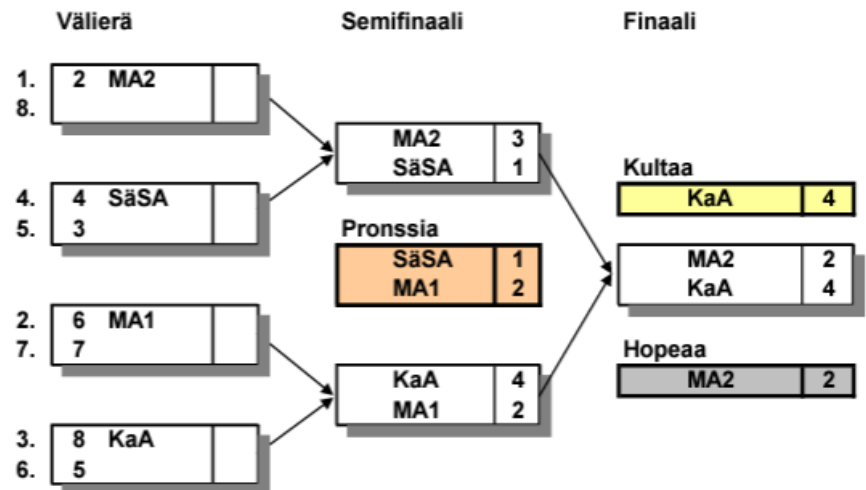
Välierä

1. 2 MA2
8.

4. 4 SäSA
5. 3

2. 6 MA1
7. 7

3. 8 KaA
6. 5

Semifinaali

| MA2 | 3 |
|---|---|
| SäSA | 1 |

Pronssia

| SäSA | 1 |
|---|---|
| MA1 | 2 |

| KaA | 4 |
|---|---|
| MA1 | 2 |

Finaali

Kultaa

| KaA | 4 |
|---|---|

| MA2 | 2 |
|---|---|
| KaA | 4 |

Hopeaa

| MA2 | 2 |
|---|---|